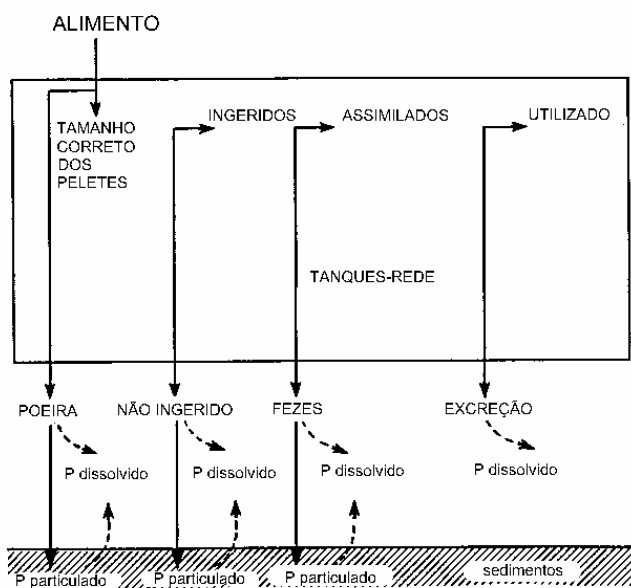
ALIMENTO

TAMANHO CORRETO DOS PELETES

INGERIDOS

ASSIMILADOS

UTILIZADO

TANQUES-REDE

POEIRA

NÃO INGERIDO

FEZES

EXCREÇÃO

P dissolvido

P dissolvido

P dissolvido

P dissolvido

P particulado

P particulado

P particulado

sedimentos